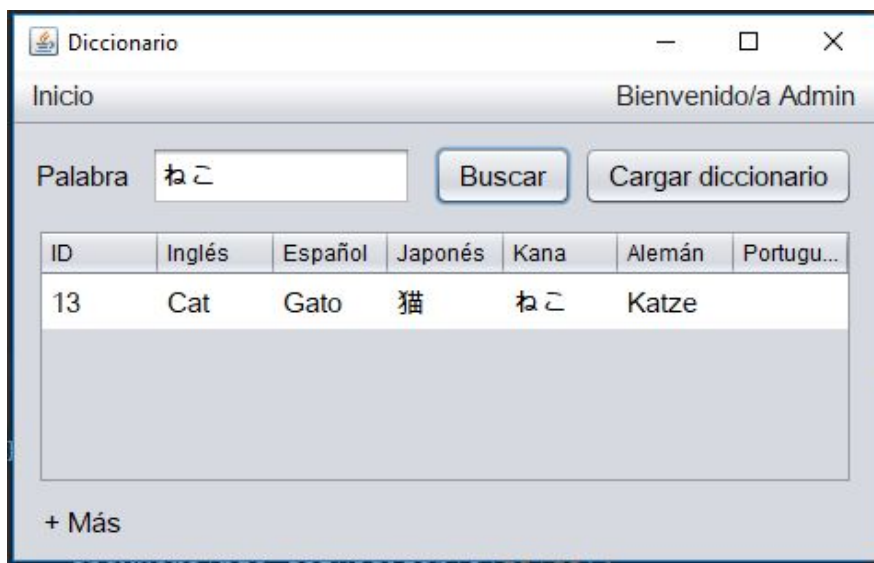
Diccionario

Inicio

Bienvenido/a Admin

Palabra ねこ

Buscar

Cargar diccionario

| ID | Inglés | Español | Japonés | Kana | Alemán | Portugu... |
|---|---|---|---|---|---|---|
| 13 | Cat | Gato | 猫 | ねこ | Katze | |

+ Más